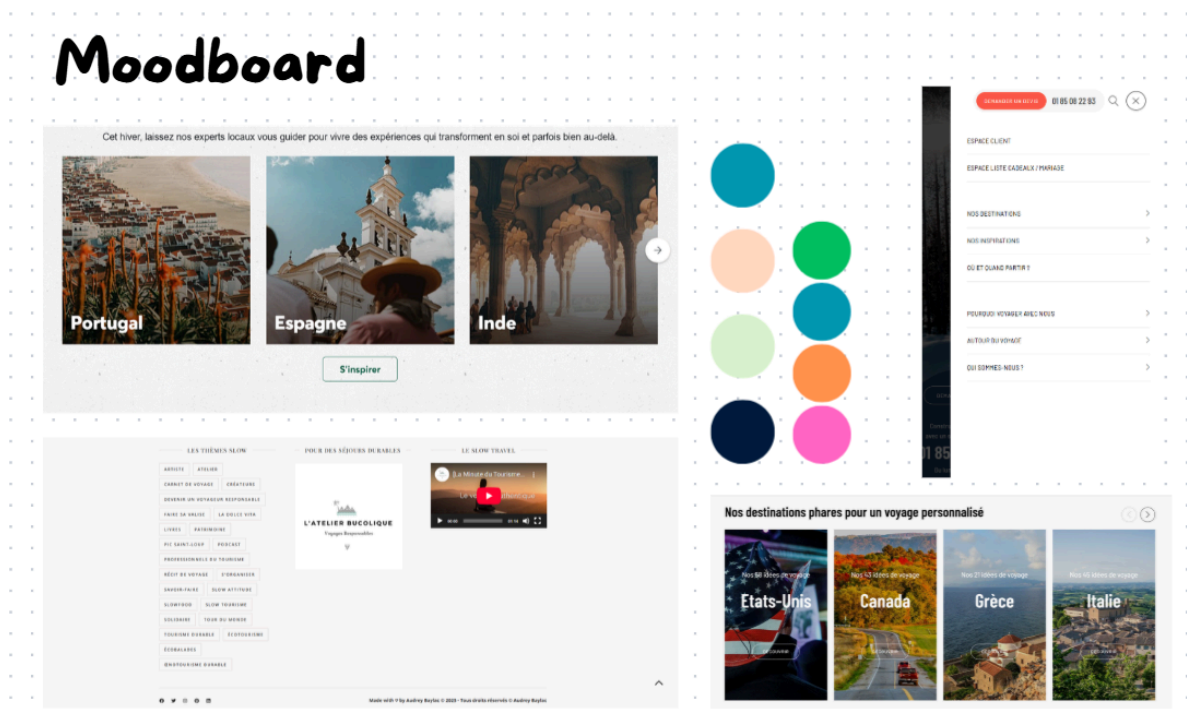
Moodboard

Cet hiver, laissez nos experts locaux vous guider pour vivre des expériences qui transforment en soi et parfois bien au-delà.

Portugal

Espagne

Inde

S'inspirer

LES THÈMES SLOW

ARTISTE
ATELIER
CARNET DE VOYAGE
CRÉATEURS
DEVENIR UN VOYAGEUR RESPONSABLE
FAIRE SA VALISE
LA DOLCE VITA
LIVRES
PATRIMOINE
PIC SAINT-LOUP
PODCAST
PROFESSIONNELS DU TOURISME
RÉCIT DE VOYAGE
S'ORGANISER
SAVOIR-FAIRE
SLOW ATTITUDE
SLOWFOOD
SLOW TOURISME
SOLIDAIRE
TOUR DU MONDE
TOURISME DURABLE
ÉCOTOURISME
ÉCOBALADES
@ÉCOTOURISME DURABLE

POUR DES SÉJOURS DURABLES

L'ATELIER BUCOLIQUE
Voyages Responsables

LE SLOW TRAVEL

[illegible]

Made with ♥ by Audrey Baylac © 2023 · Tous droits réservés © Audrey Baylac

DEMANDER UN DEVIS
01 85 08 22 93

ESPACE CLIENT
ESPACE LISTE CADEAUX / MARIAGE
NOS DESTINATIONS
NOS INSPIRATIONS
OÙ ET QUAND PARTIR ?
POURQUOI VOYAGER AVEC NOUS
AUTOUR DU VOYAGE
QUI SOMMES-NOUS ?

Nos destinations phares pour un voyage personnalisé

Nos 68 idées de voyage
Etats-Unis

Nos 43 idées de voyage
Canada

Nos 27 idées de voyage
Grèce

Nos 45 idées de voyage
Italie